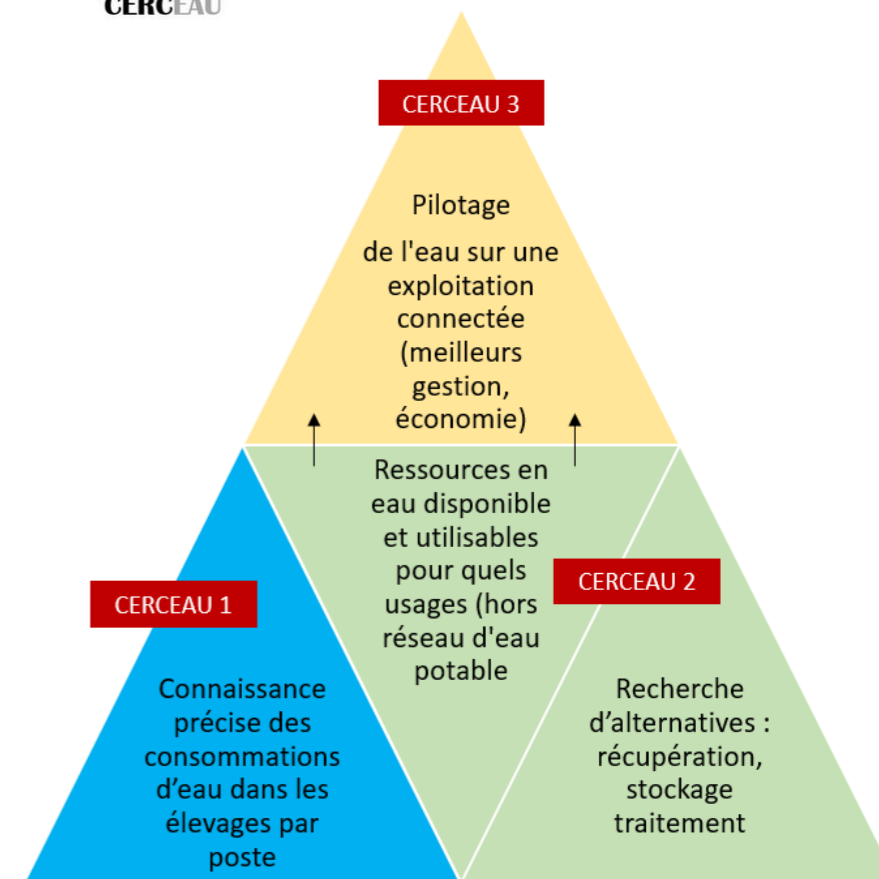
CERCEAU

CERCEAU 3

Pilotage

de l'eau sur une exploitation connectée (meilleurs gestion, économie)

Ressources en eau disponible et utilisables pour quels usages (hors réseau d'eau potable

CERCEAU 1

CERCEAU 2

Connaissance précise des consommations d'eau dans les élevages par poste

Recherche d'alternatives : récupération, stockage traitement